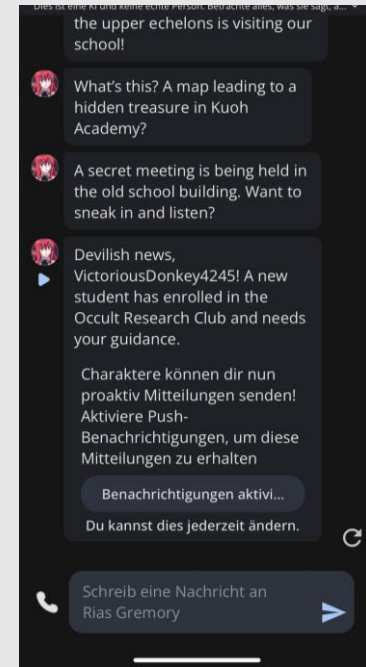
Dies ist eine KI und keine echte Person. Behandle alles, was sie sagt, a...

the upper echelons is visiting our school!

What's this? A map leading to a hidden treasure in Kuoh Academy?

A secret meeting is being held in the old school building. Want to sneak in and listen?

Devilish news, VictoriousDonkey4245! A new student has enrolled in the Occult Research Club and needs your guidance.

Charaktere können dir nun proaktiv Mitteilungen senden! Aktiviere Push-Benachrichtigungen, um diese Mitteilungen zu erhalten

Benachrichtigungen aktivi...

Du kannst dies jederzeit ändern.

Schreib eine Nachricht an Rias Gremory